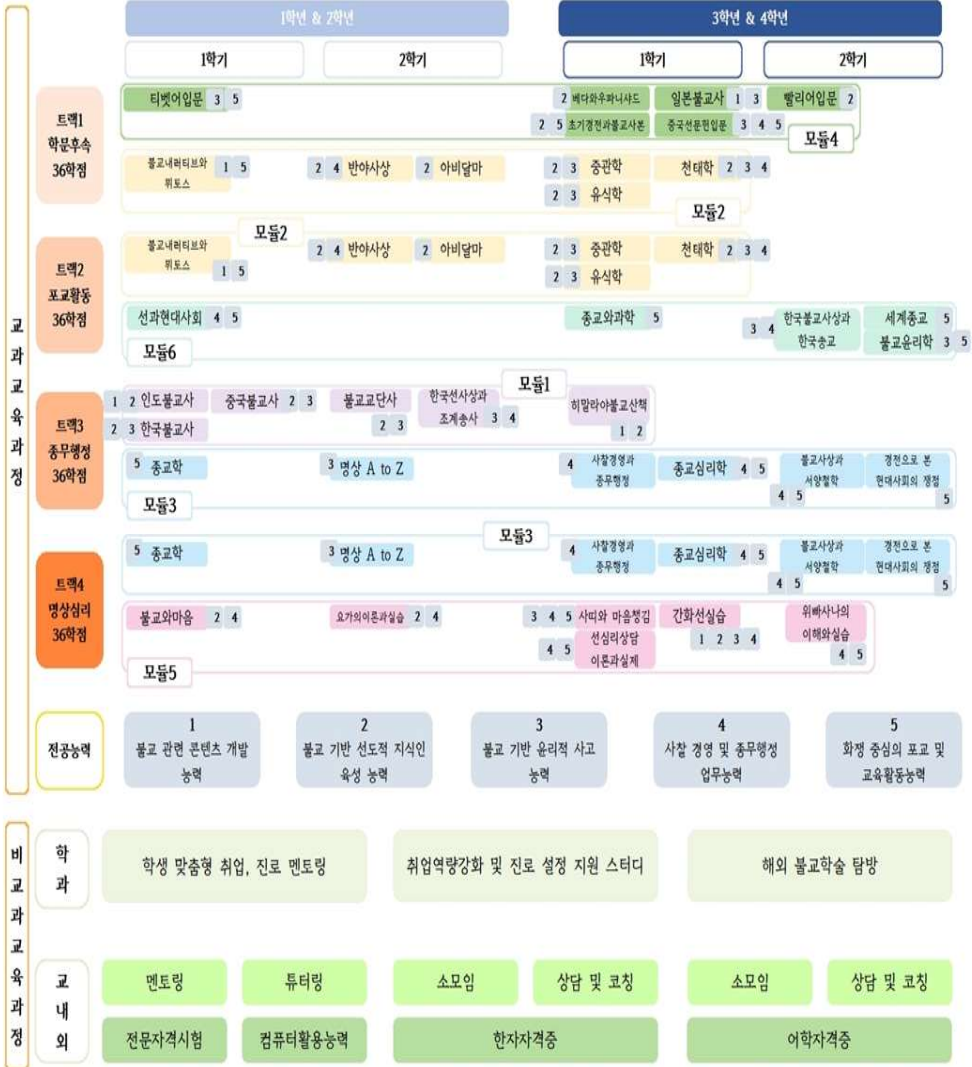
1학년 & 2학년

3학년 & 4학년

1학기

2학기

1학기

2학기

교과교육과정

트랙1 학문후속 36학점

티벳어입문 3 5

2 비다와우파니샤드

2 5 초기경전과불교사본

일본불교사 1 3

중국선문헌입문 3 4 5

빨리어입문 2

모듈4

불교내러티브와 뮈토스 1 5

2 4 반야사상

2 아비달마

2 3 중관학

2 3 유식학

천태학 2 3 4

모듈2

트랙2 포교활동 36학점

불교내러티브와 뮈토스 1 5

모듈2

2 4 반야사상

2 아비달마

2 3 중관학

2 3 유식학

천태학 2 3 4

선과현대사회 4 5

모듈6

종교와과학 5

3 4 한국불교사상과 한국종교

세계종교 5

불교윤리학 3 5

트랙3 종무행정 36학점

1 2 인도불교사

2 3 한국불교사

중국불교사 2 3

불교교단사 2 3

한국선사상과 조계종사 3 4

모듈1

히말라야불교산책 1 2

5 종교학

3 명상 A to Z

4 사찰경영과 종무행정

종교심리학 4 5

불교사상과 서양철학 4 5

경전으로 본 현대사회의 쟁점 5

모듈3

트랙4 명상심리 36학점

5 종교학

3 명상 A to Z

모듈3

4 사찰경영과 종무행정

종교심리학 4 5

불교사상과 서양철학 4 5

경전으로 본 현대사회의 쟁점 5

불교와마음 2 4

요가의이론과실습 2 4

3 4 5 사띠와 마음챙김

4 5 선심리상담 이론과실제

간화선실습 1 2 3 4

위빠사나의 이해와실습 4 5

모듈5

전공능력

1 불교 관련 콘텐츠 개발 능력

2 불교 기반 선도적 지식인 육성 능력

3 불교 기반 윤리적 사고 능력

4 사찰 경영 및 종무행정 업무능력

5 화쟁 중심의 포교 및 교육활동능력

비교과교육과정

학과

학생 맞춤형 취업, 진로 멘토링

취업역량강화 및 진로 설정 지원 스터디

해외 불교학술 탐방

교내외

멘토링

튜터링

소모임

상담 및 코칭

소모임

상담 및 코칭

전문자격시험

컴퓨터활용능력

한자자격증

어학자격증